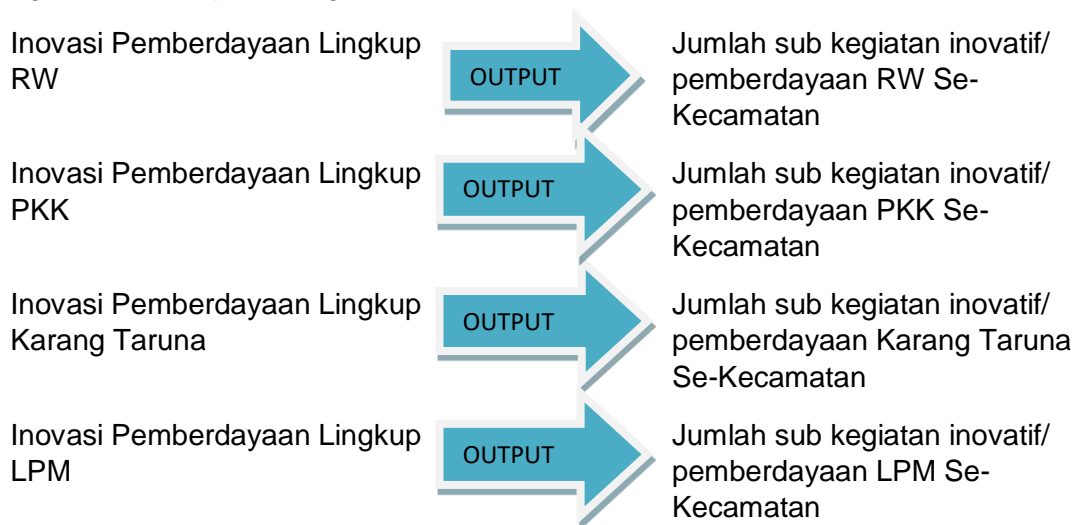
Inovasi Pemberdayaan Lingkup RW

OUTPUT

Jumlah sub kegiatan inovatif/ pemberdayaan RW Se-Kecamatan

Inovasi Pemberdayaan Lingkup PKK

OUTPUT

Jumlah sub kegiatan inovatif/ pemberdayaan PKK Se-Kecamatan

Inovasi Pemberdayaan Lingkup Karang Taruna

OUTPUT

Jumlah sub kegiatan inovatif/ pemberdayaan Karang Taruna Se-Kecamatan

Inovasi Pemberdayaan Lingkup LPM

OUTPUT

Jumlah sub kegiatan inovatif/ pemberdayaan LPM Se-Kecamatan